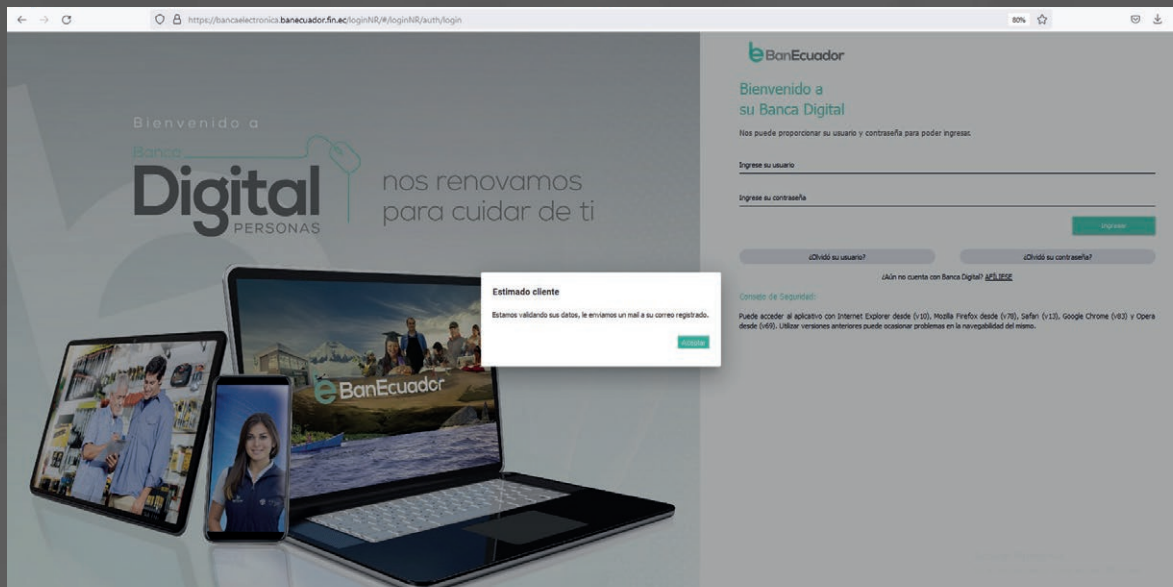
https://bancaelectronica.banecuador.fin.ec/loginNR/#/loginNR/auth/login

80%

Bienvenido a

Banca

Digital

PERSONAS

nos renovamos para cuidar de ti

BanEcuador

BanEcuador

Bienvenido a su Banca Digital

Nos puede proporcionar su usuario y contraseña para poder ingresar.

Ingrese su usuario

Ingrese su contraseña

Ingresar

¿Olvidó su usuario?

¿Olvidó su contraseña?

¿Aún no cuenta con Banca Digital? AFÍLIESE

Consejo de Seguridad:

Puede acceder al aplicativo con Internet Explorer desde (v10), Mozilla Firefox desde (v78), Safari (v13), Google Chrome (v83) y Opera desde (v69). Utilizar versiones anteriores puede ocasionar problemas en la navegabilidad del mismo.

Estimado cliente

Estamos validando sus datos, le enviamos un mail a su correo registrado.

Aceptar